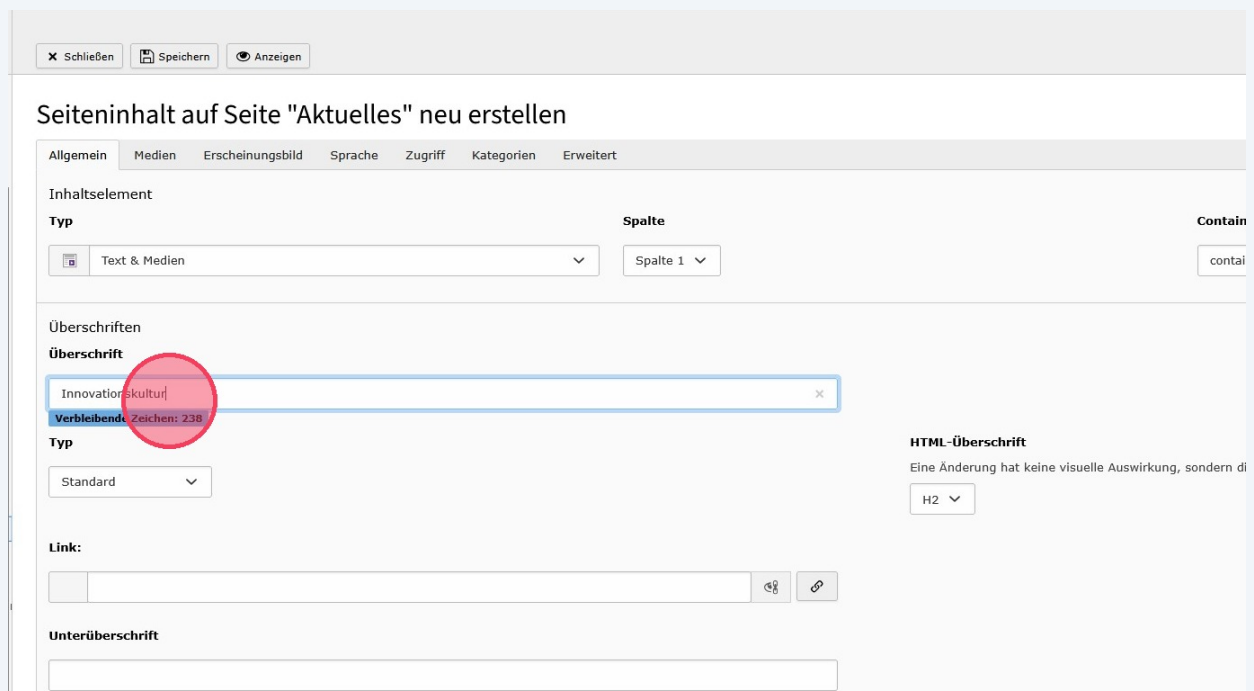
Schließen Speichern Anzeigen

Seiteninhalt auf Seite "Aktuelles" neu erstellen

Allgemein Medien Erscheinungsbild Sprache Zugriff Kategorien Erweitert

Inhaltselement

Typ

Text & Medien

Spalte

Spalte 1

Contain

contai

Überschriften

Überschrift

Innovationskultur

Verbleibende Zeichen: 238

Typ

Standard

HTML-Überschrift

Eine Änderung hat keine visuelle Auswirkung, sondern di

H2

Link:

Unterüberschrift